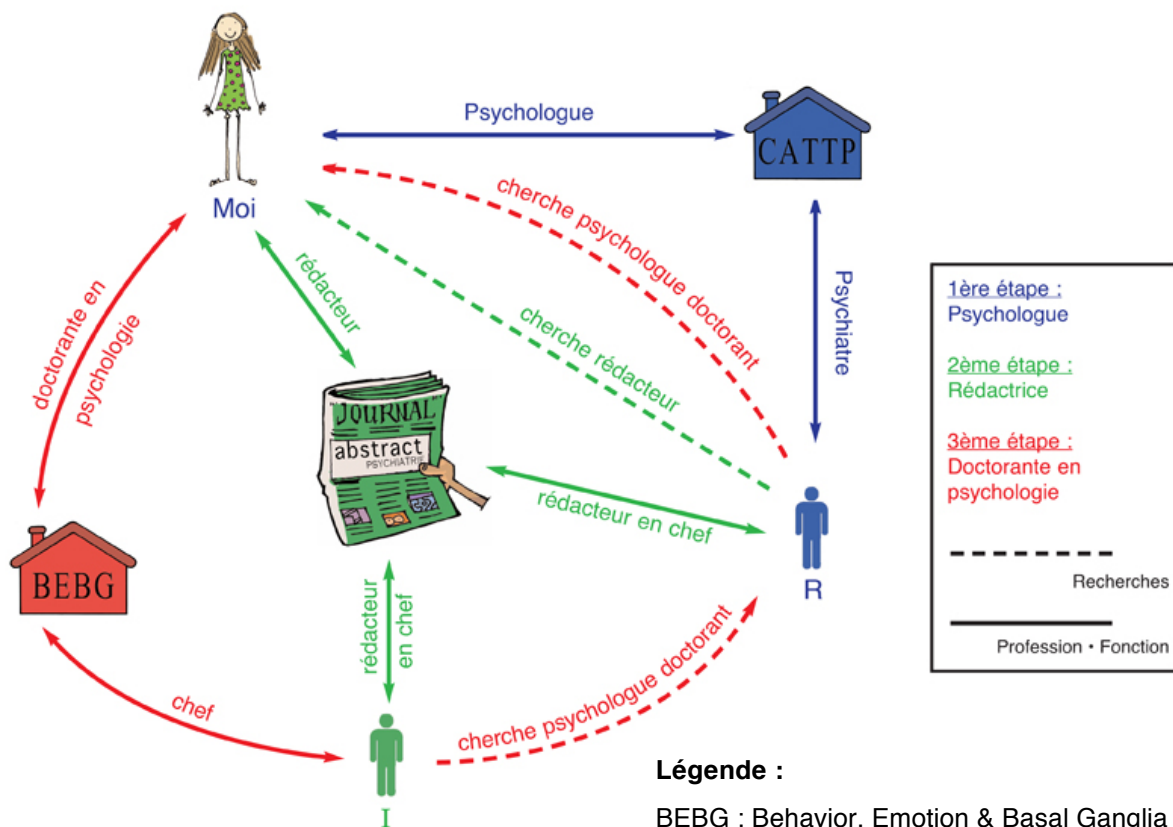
Psychologue

CATTP

Moi

cherche psychologue doctorant

rédacteur

cherche rédacteur

Psychiatre

doctorante en psychologie

JOURNAL

abstract

PSYCHIATRIE

rédacteur en chef

R

BEBG

rédacteur en chef

chef

cherche psychologue doctorant

I

1ère étape :
Psychologue

2ème étape :
Rédactrice

3ème étape :
Doctorante en psychologie

Recherches

Profession • Fonction

Légende :

BEBG : Behavior, Emotion & Basal Ganglia